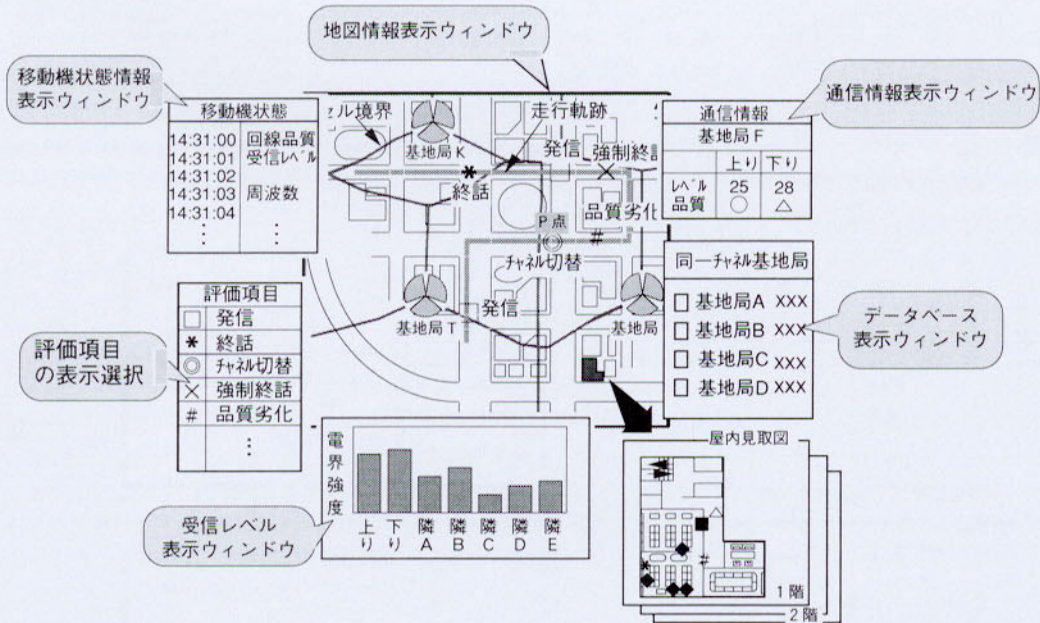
地図情報表示ウィンドウ

移動機状態情報表示ウィンドウ

移動機状態

| | |
|---|---|
| 14:31:00 | 回線品質 |
| 14:31:01 | 受信レベル |
| 14:31:02 | |
| 14:31:03 | 周波数 |
| 14:31:04 | |
| ⋮ | ⋮ |

通信情報表示ウィンドウ

通信情報

基地局 F

| | 上り | 下り |
|---|---|---|
| レベル | 25 | 28 |
| 品質 | ○ | △ |

ル境界

走行軌跡

基地局 K

発信

強制終話

終話

P点

品質劣化

チャネル切替

発信

基地局 T

基地局

同一チャネル基地局

□ 基地局A XXX
□ 基地局B XXX
□ 基地局C XXX
□ 基地局D XXX

データベース表示ウィンドウ

評価項目

| | |
|---|---|
| □ | 発信 |
| ＊ | 終話 |
| ◎ | チャネル切替 |
| × | 強制終話 |
| # | 品質劣化 |
| | ⋮ |

評価項目の表示選択

電界強度

上り 下り 隣A 隣B 隣C 隣D 隣E

受信レベル表示ウィンドウ

屋内見取図

1 階

2 階